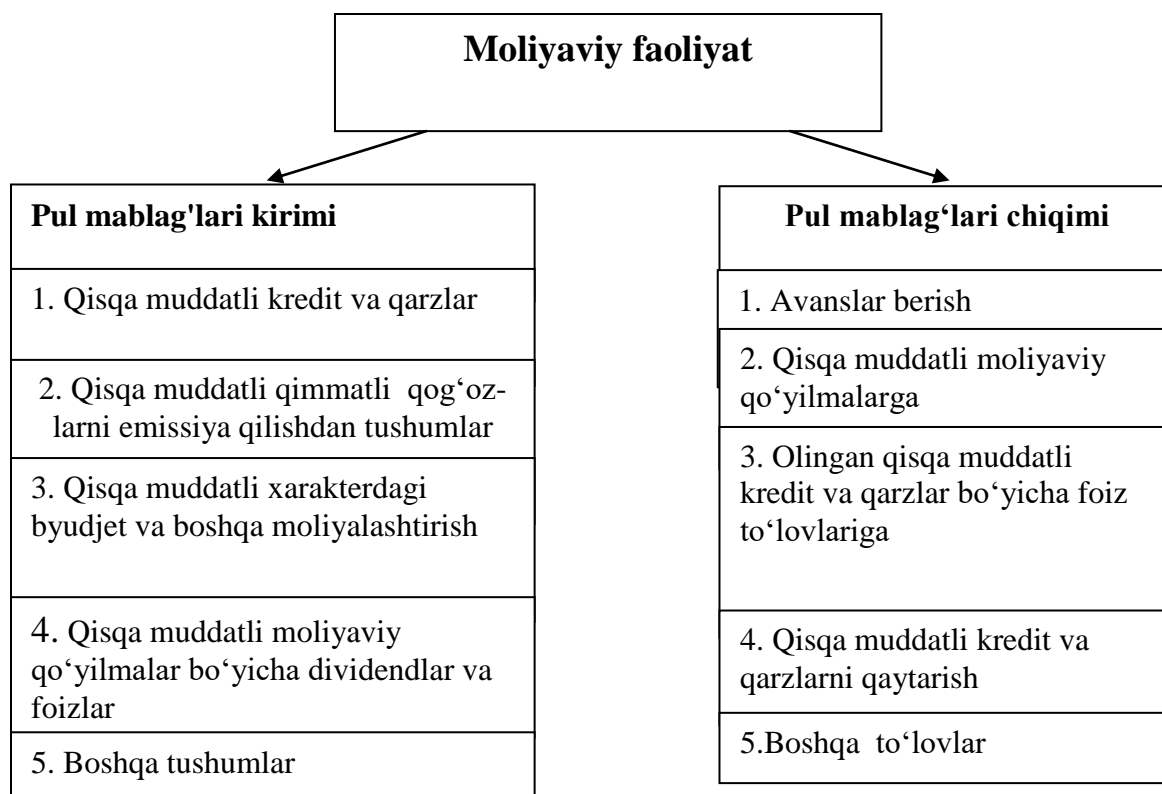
Moliyaviy faoliyat

Pul mablag'lari kirimi

1. Qisqa muddatli kredit va qarzlar

2. Qisqa muddatli qimmatli qog‘ozlarni emissiya qilishdan tushumlar

3. Qisqa muddatli xarakterdagi byudjet va boshqa moliyalashtirish

4. Qisqa muddatli moliyaviy qo‘yilmalar bo‘yicha dividendlar va foizlar

5. Boshqa tushumlar

Pul mablag‘lari chiqimi

1. Avanslar berish

2. Qisqa muddatli moliyaviy qo‘yilmalarga

3. Olingan qisqa muddatli kredit va qarzlar bo‘yicha foiz to‘lovlariga

4. Qisqa muddatli kredit va qarzlarni qaytarish

5.Boshqa to‘lovlar